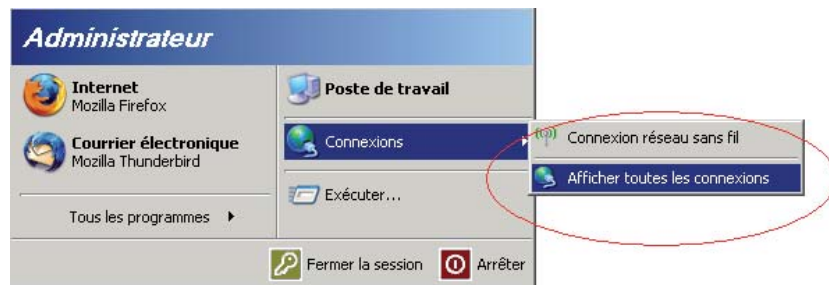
Administrateur

Internet
Mozilla Firefox

Courrier électronique
Mozilla Thunderbird

Tous les programmes

Poste de travail

Connexions

Exécuter...

Connexion réseau sans fil

Afficher toutes les connexions

Fermer la session

Arrêter